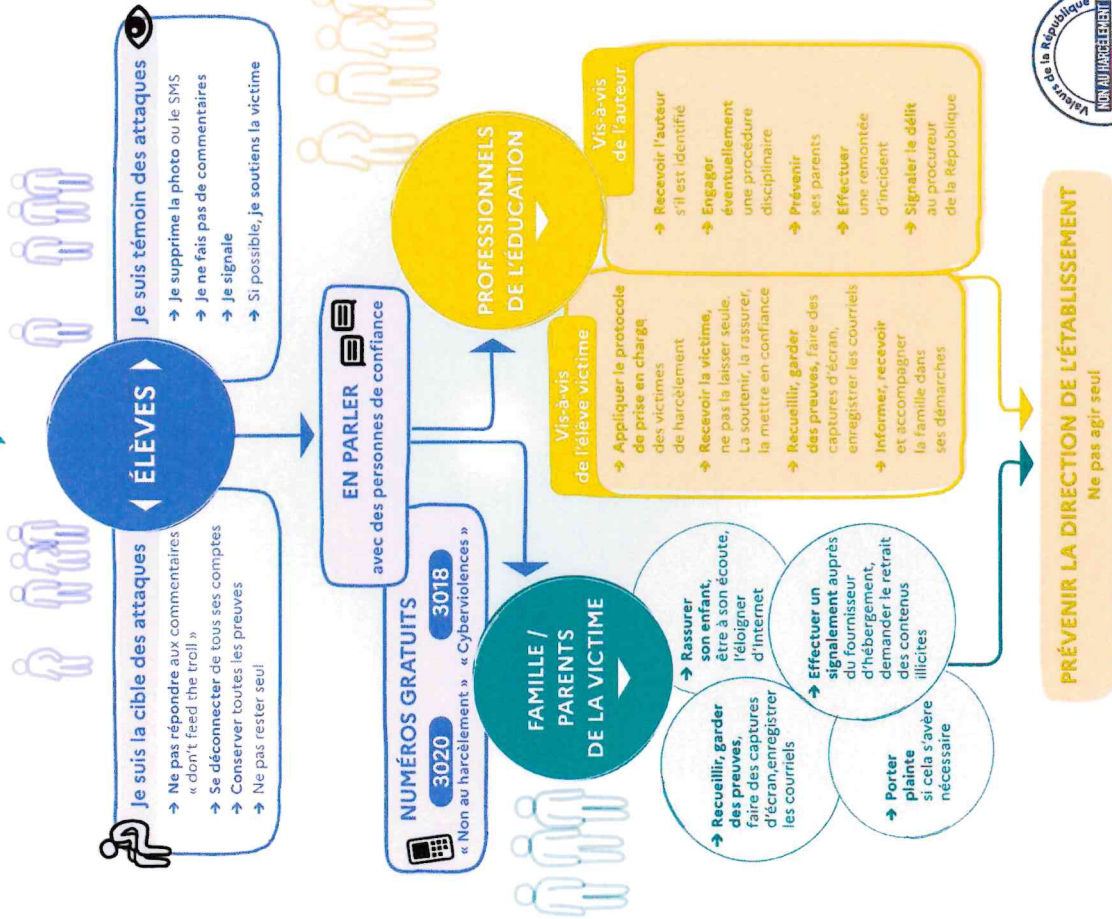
ÉLÈVES

Je suis la cible des attaques
→ Ne pas répondre aux commentaires « don't feed the troll »
→ Se déconnecter de tous ses comptes
→ Conserver toutes les preuves
→ Ne pas rester seul

Je suis témoin des attaques
→ Je supprime la photo ou le SMS
→ Je ne fais pas de commentaires
→ Je signale
→ Si possible, je soutiens la victime

EN PARLER
avec des personnes de confiance

NUMÉROS GRATUITS
3020 « Non au harcèlement »
3018 « Cyberviolences »

FAMILLE / PARENTS DE LA VICTIME

→ Rassurer son enfant, être à son écoute, l'éloigner d'internet
→ Recueillir, garder des preuves, faire des captures d'écran,enregistrer les courriels
→ Effectuer un signalement auprès du fournisseur d'hébergement, demander le retrait des contenus illicites
→ Porter plainte si cela s'avère nécessaire

PROFESSIONNELS DE L'ÉDUCATION

Vis-à-vis de l'élève victime
→ Appliquer le protocole de prise en charge des victimes de harcèlement
→ Recevoir la victime, ne pas la laisser seule, la soutenir, la rassurer, la mettre en confiance
→ Recueillir, garder des preuves, faire des captures d'écran, enregistrer les courriels
→ Informer, recevoir et accompagner la famille dans ses démarches

Vis-à-vis de l'auteur
→ Recevoir l'auteur s'il est identifié
→ Engager éventuellement une procédure disciplinaire
→ Prévenir ses parents
→ Effectuer une remontée d'incident
→ Signaler le délit au procureur de la République

PRÉVENIR LA DIRECTION DE L'ÉTABLISSEMENT
Ne pas agir seul

Valeurs de la République
NON AU HARCÈLEMENT